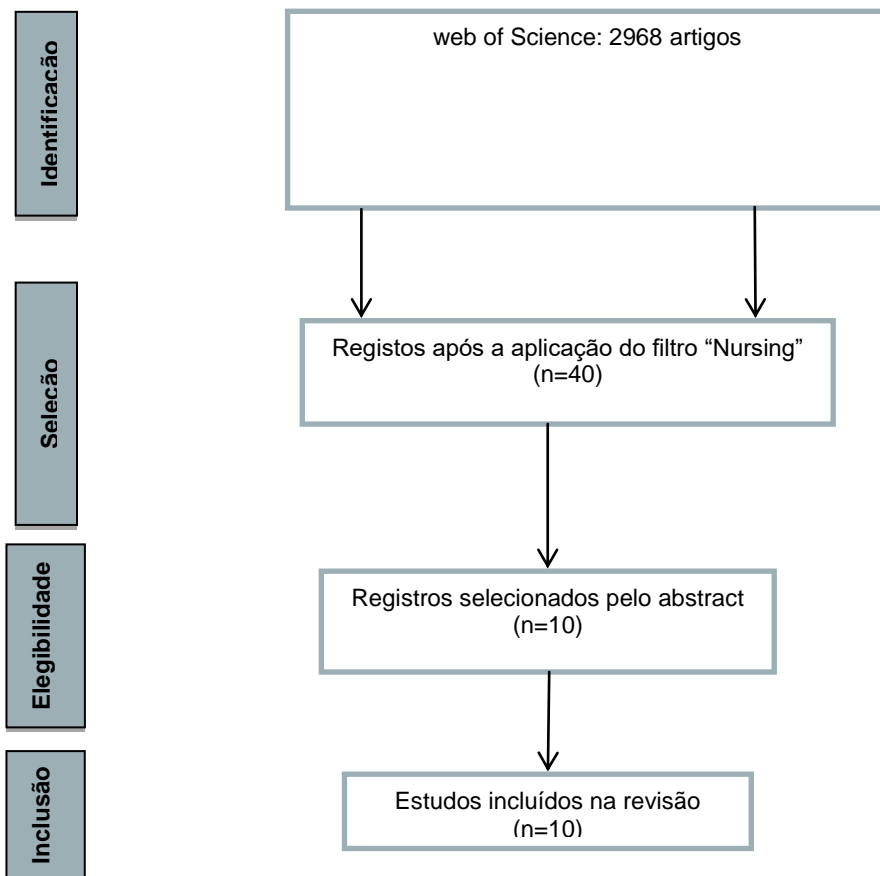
Identificacão

web of Science: 2968 artigos

Selecão

Registos após a aplicação do filtro "Nursing" (n=40)

Elegibilidade

Registros selecionados pelo abstract (n=10)

Inclusão

Estudos incluídos na revisão (n=10)